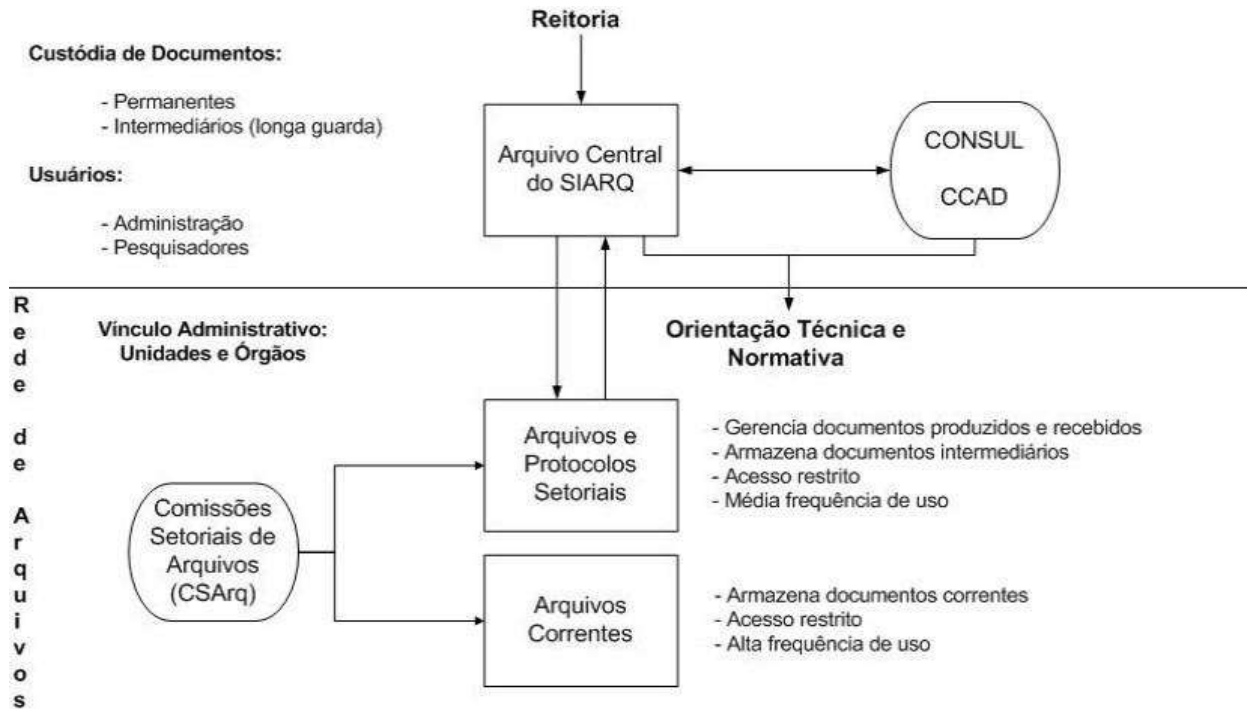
Reitoria

Custódia de Documentos:

- Permanentes
- Intermediários (longa guarda)

Usuários:

- Administração
- Pesquisadores

Arquivo Central do SIARQ

CONSUL

CCAD

Rede de Arquivos

Vínculo Administrativo: Unidades e Órgãos

Orientação Técnica e Normativa

Arquivos e Protocolos Setoriais

- Gerencia documentos produzidos e recebidos
- Armazena documentos intermediários
- Acesso restrito
- Média frequência de uso

Comissões Setoriais de Arquivos (CSArq)

Arquivos Correntes

- Armazena documentos correntes
- Acesso restrito
- Alta frequência de uso